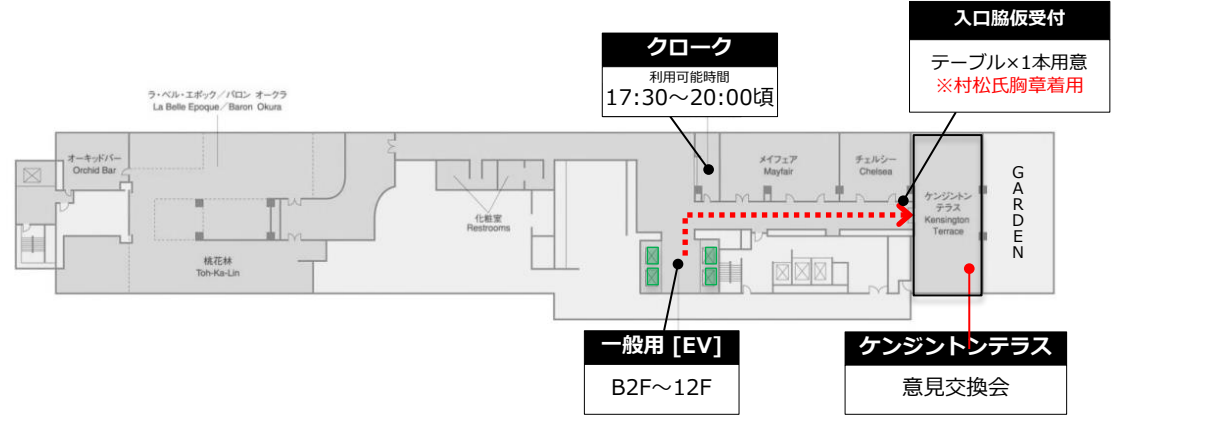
入口脇仮受付
テーブル×1本用意
※村松氏胸章着用

クローク
利用可能時間
17:30～20:00頃

ラ・ベル・エポック／バロン オークラ
La Belle Epoque／Baron Okura

オーキッドバー
Orchid Bar

化粧室
Restrooms

桃花林
Toh-Ka-Lin

メイフェア
Mayfair

チェルシー
Chelsea

ケンジントン
テラス
Kensington
Terrace

GARDEN

一般用 [EV]
B2F～12F

ケンジントンテラス
意見交換会